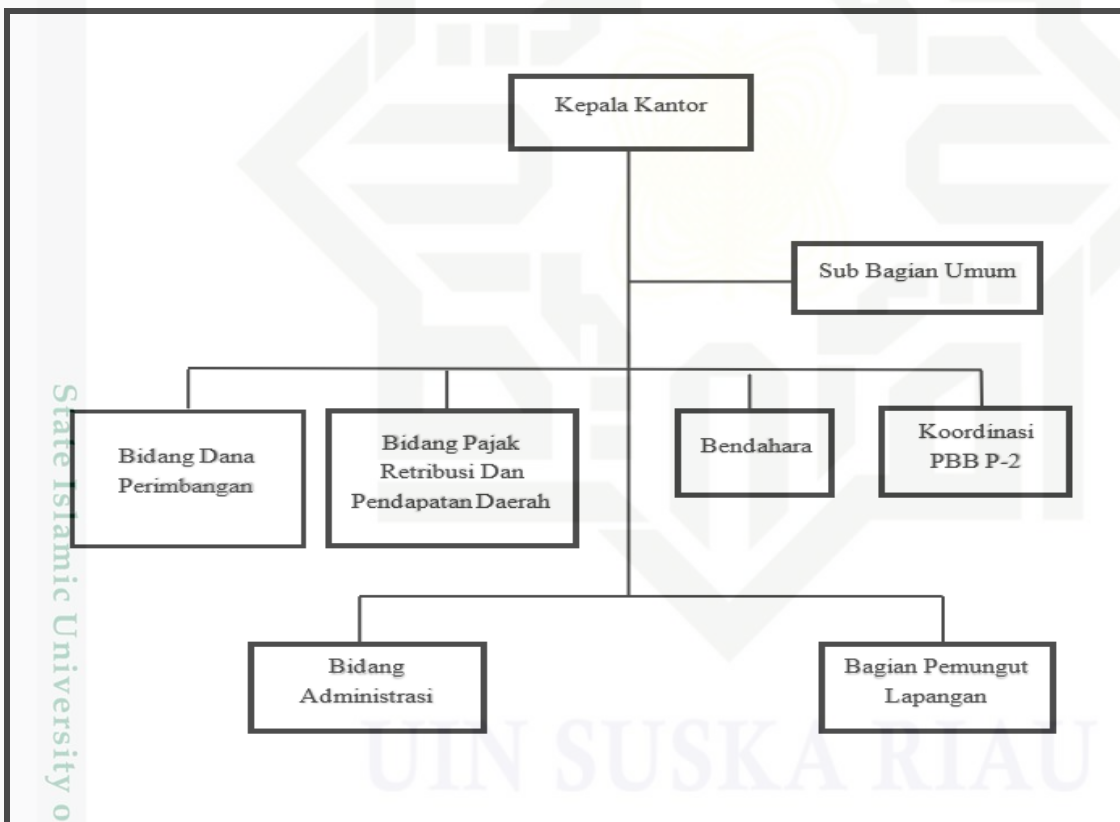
Kepala Kantor

Sub Bagian Umum

Bidang Dana Perimbangan

Bidang Pajak Retribusi Dan Pendapatan Daerah

Bendahara

Koordinasi PBB P-2

Bidang Administrasi

Bagian Pemungut Lapangan

State Islamic University o

UIN SUSKA RIAU